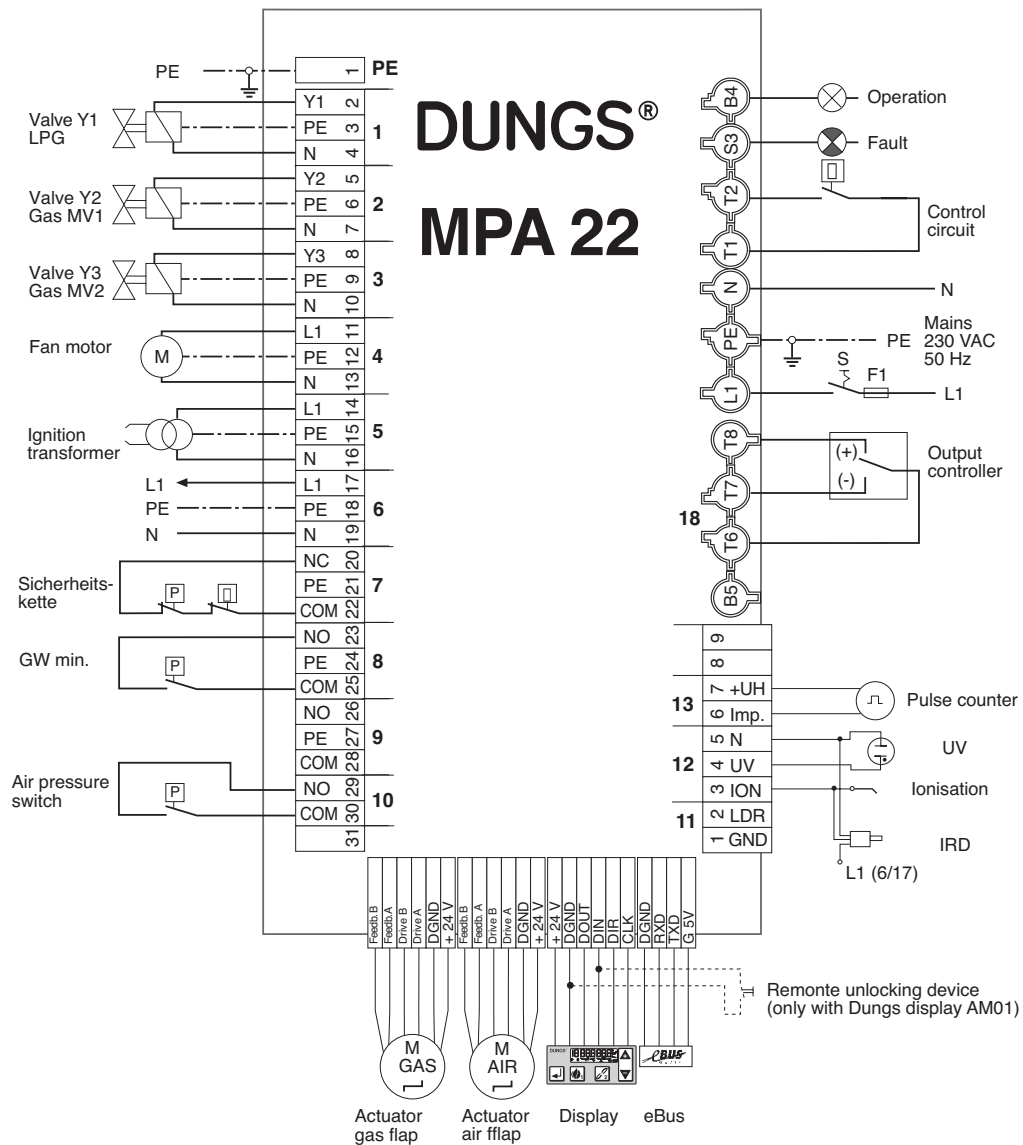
PE
1 PE

Valve Y1
LPG
Y1 2
PE 3
N 4
1

Valve Y2
Gas MV1
Y2 5
PE 6
N 7
2

Valve Y3
Gas MV2
Y3 8
PE 9
N 10
3

Fan motor
M
L1 11
PE 12
N 13
4

Ignition
transformer
L1 14
PE 15
N 16
5

L1
PE
N
L1 17
PE 18
N 19
6

Sicherheits-
kette
P
NC 20
PE 21
COM 22
7

GW min.
P
NO 23
PE 24
COM 25
8

NO 26
PE 27
COM 28
9

Air pressure
switch
P
NO 29
COM 30
10
31

DUNGS®
MPA 22

B4 Operation
S3 Fault
T2
T1
Control
circuit
N N
PE PE
Mains
230 VAC
50 Hz
S
F1
L1 L1
T8
(+)
(-)
T7
Output
controller
18
T6
B5

9
8
13
7 +UH
6 Imp.
Pulse counter
12
5 N
4 UV
UV
3 ION
Ionisation
11
2 LDR
1 GND
IRD
L1 (6/17)

Feedb. B
Feedb. A
Drive B
Drive A
DGND
+ 24 V
Feedb. B
Feedb. A
Drive B
Drive A
DGND
+ 24 V
+ 24 V
DGND
DOUT
DIN
DIR
CLK
DGND
RXD
TXD
G 5V

Remonte unlocking device
(only with Dungs display AM01)

M
GAS
M
AIR
eBUS

Actuator
gas flap
Actuator
air fflap
Display
eBus